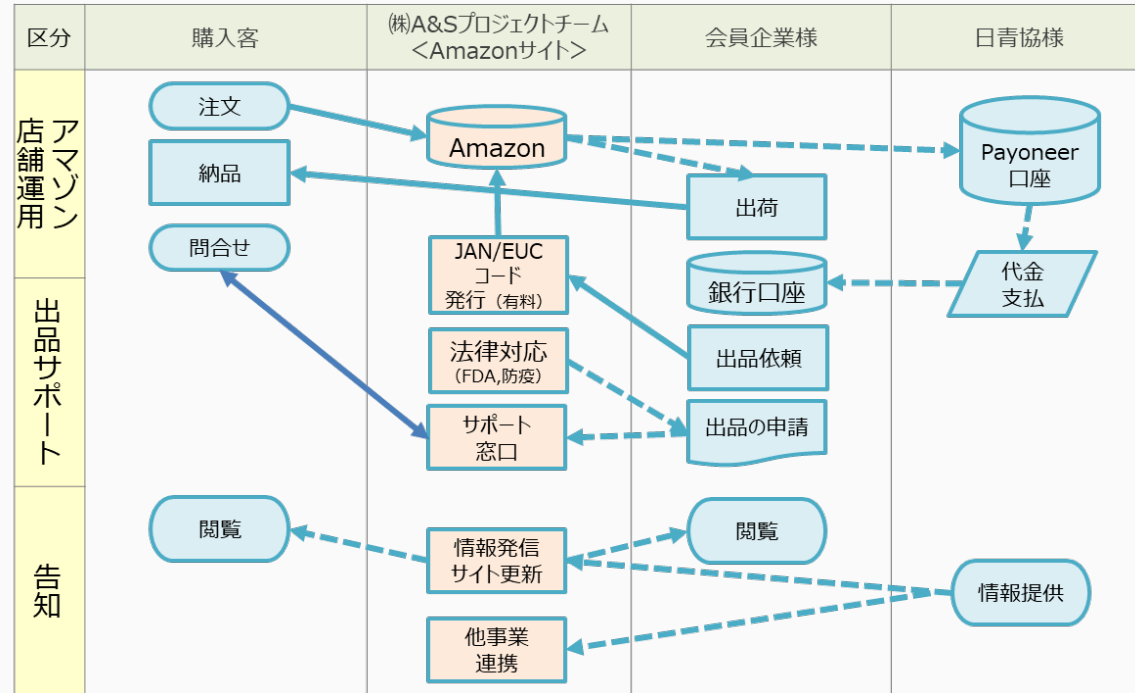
| 区分 | 購入客 | ㈱A&Sプロジェクトチーム <Amazonサイト> | 会員企業様 | 日青協様 |
|---|---|---|---|---|
| アマゾン店舗運用 | 注文 納品 | Amazon | 出荷 | Payoneer 口座 |
| 出品サポート | 問合せ | JAN/EUC コード 発行（有料） 法律対応 (FDA,防疫) サポート 窓口 | 銀行口座 出品依頼 出品の申請 | 代金 支払 |
| 告知 | 閲覧 | 情報発信 サイト更新 他事業 連携 | 閲覧 | 情報提供 |